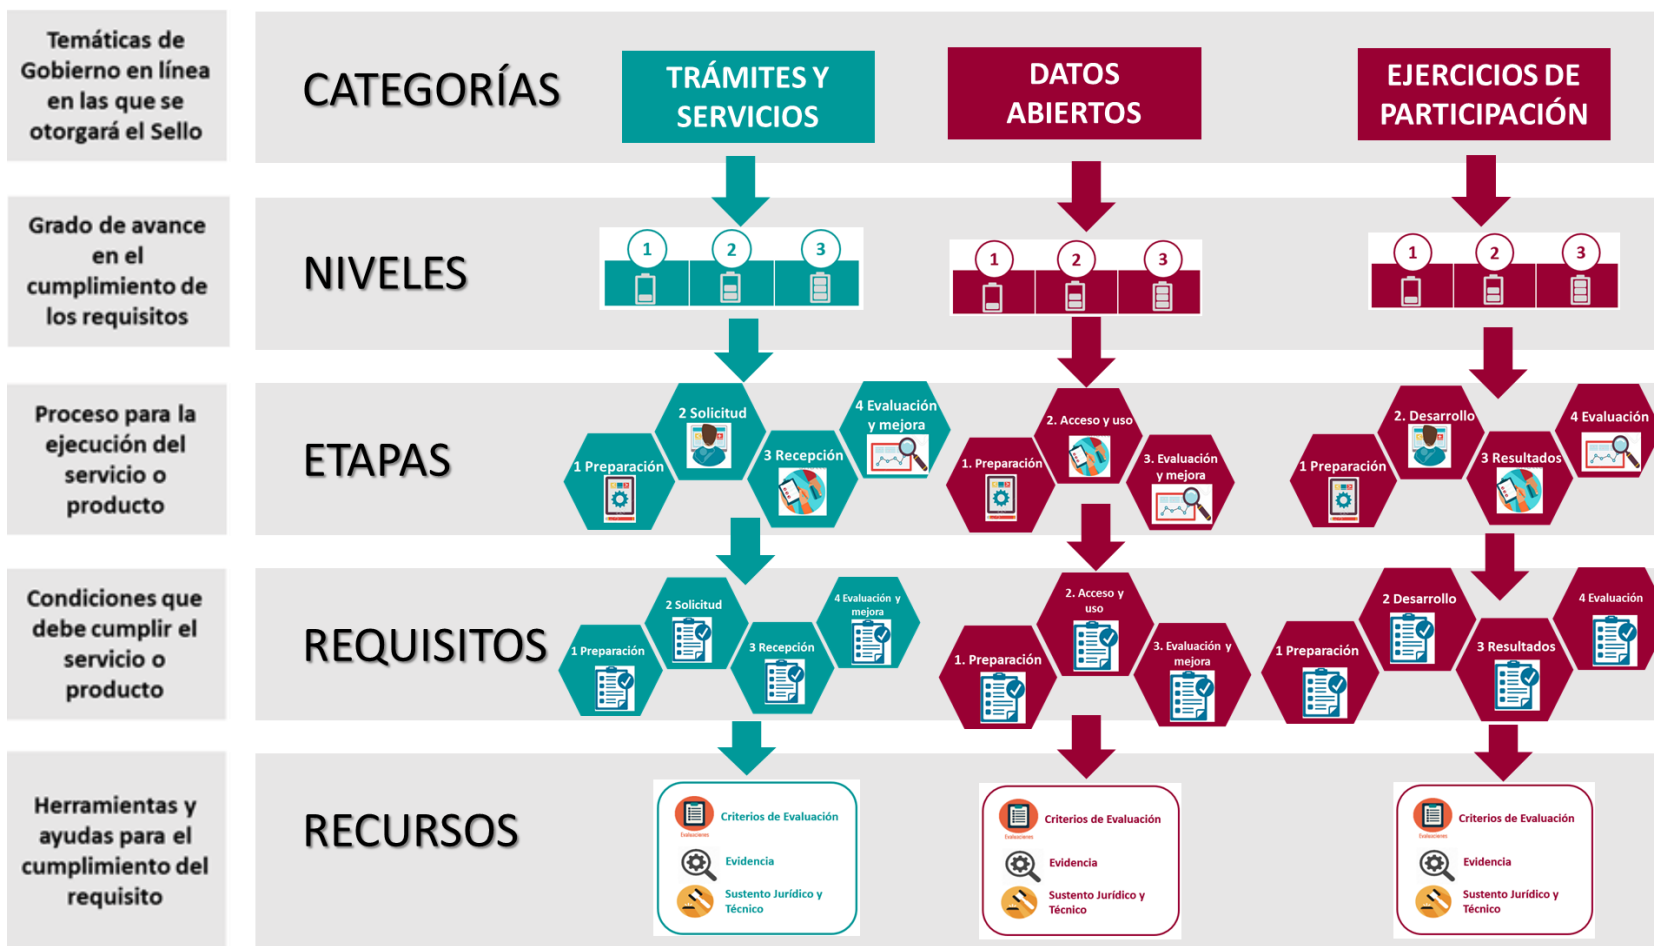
Temáticas de Gobierno en línea en las que se otorgará el Sello

CATEGORÍAS

TRÁMITES Y SERVICIOS

DATOS ABIERTOS

EJERCICIOS DE PARTICIPACIÓN

Grado de avance en el cumplimiento de los requisitos

NIVELES

1 2 3

1 2 3

1 2 3

Proceso para la ejecución del servicio o producto

ETAPAS

1 Preparación
2 Solicitud
3 Recepción
4 Evaluación y mejora

1. Preparación
2. Acceso y uso
3. Evaluación y mejora

1 Preparación
2. Desarrollo
3 Resultados
4 Evaluación

Condiciones que debe cumplir el servicio o producto

REQUISITOS

1 Preparación
2 Solicitud
3 Recepción
4 Evaluación y mejora

1. Preparación
2. Acceso y uso
3. Evaluación y mejora

1 Preparación
2 Desarrollo
3 Resultados
4 Evaluación

Herramientas y ayudas para el cumplimiento del requisito

RECURSOS

Criterios de Evaluación
Evidencia
Sustento Jurídico y Técnico

Criterios de Evaluación
Evidencia
Sustento Jurídico y Técnico

Criterios de Evaluación
Evidencia
Sustento Jurídico y Técnico